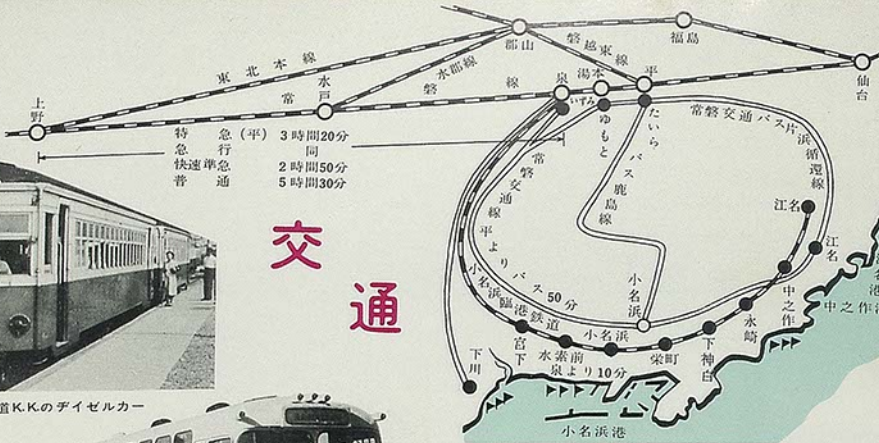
交通

上野
東北本線
常
水戸
水郡線
郡山
磐越東線
福島
磐線
泉
いずみ
湯本
ゆもと
平
たいら
仙台

特急（平）　3時間20分
急行　同
快速準急　2時間50分
普通　5時間30分

常磐交通バス片浜循環線
常磐交通線平よりバス50分
バス鹿島線
小名浜
小名浜臨港鉄道
宮下
水素前
泉より10分
小名浜
栄町
下神白
永崎
中之作
江名
江名
中之作港
下川
小名浜港

道K.K.のデイゼルカー